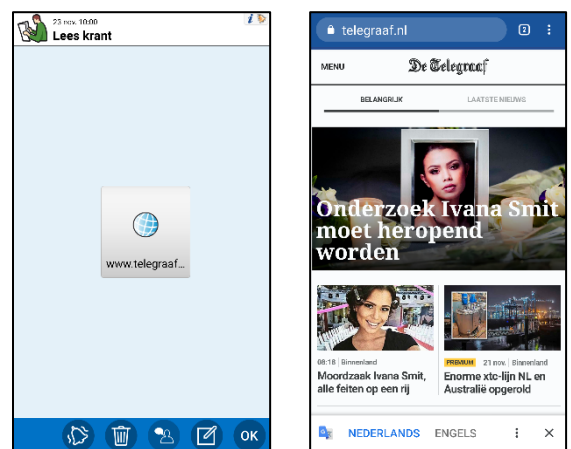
23 nov. 10:00
Lees krant

www.telegraaf...

OK

telegraaf.nl

2

MENU

De Telegraaf

BELANGRIJK

LAATSTE NIEUWS

Onderzoek Ivana Smit moet heropend worden

08:18 | Binnenland

Moordzaak Ivana Smit, alle feiten op een rij

PREMIUM

21 nov. | Binnenland

Enorme xtc-lijn NL en Australië opgerold

NEDERLANDS

ENGELS